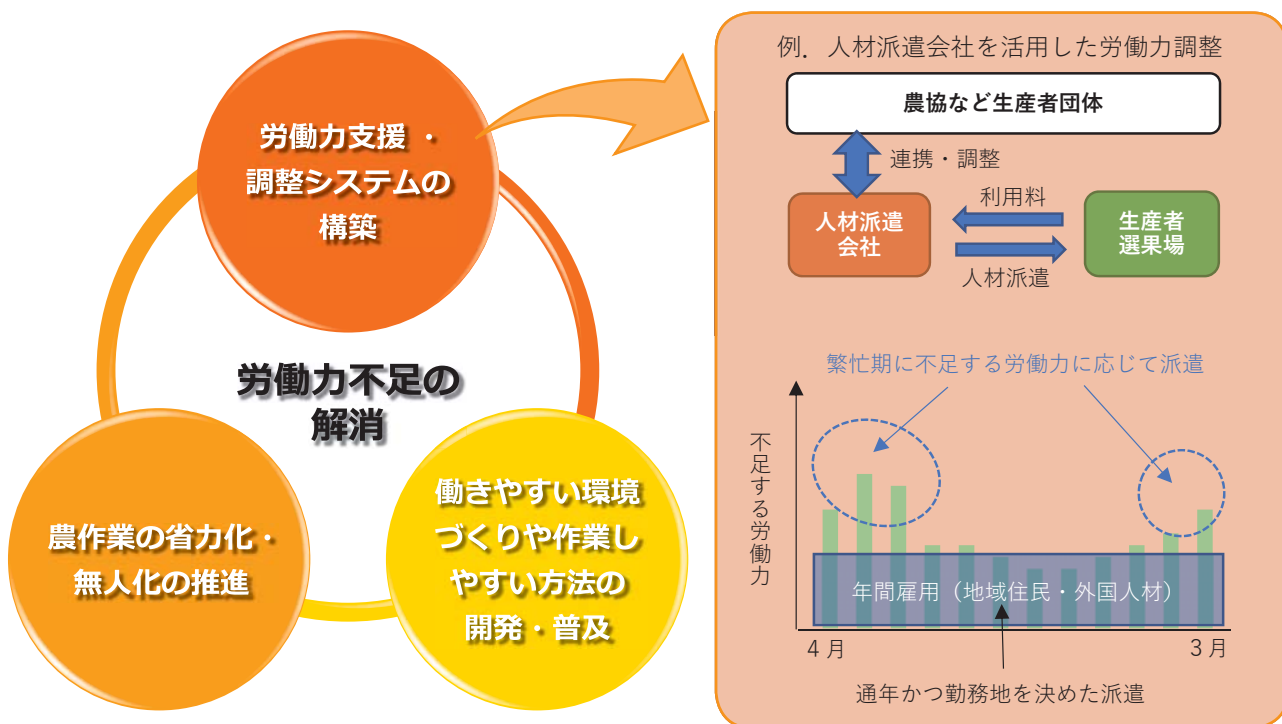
労働力支援・調整システムの構築

労働力不足の解消

農作業の省力化・無人化の推進

働きやすい環境づくりや作業しやすい方法の開発・普及

例．人材派遣会社を活用した労働力調整

農協など生産者団体

連携・調整

人材派遣会社

利用料

人材派遣

生産者選果場

繁忙期に不足する労働力に応じて派遣

不足する労働力

年間雇用（地域住民・外国人材）

4月

3月

通年かつ勤務地を決めた派遣